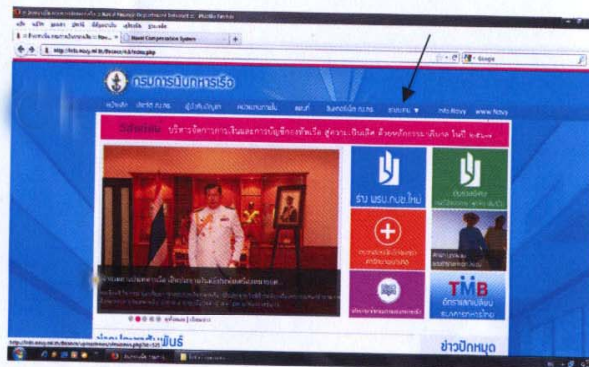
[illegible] - Mozilla Firefox

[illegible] Naval Compensation System

http://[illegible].navy.mi.th/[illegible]/index.php

Google

กรมการเงินทหารเรือ

หน้าหลัก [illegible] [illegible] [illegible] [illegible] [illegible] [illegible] ▼ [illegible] navy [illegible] navy

วิสัยทัศน์ บริหารจัดการการเงินและการบัญชีของทัพเรือ สู่มาตรฐานสากล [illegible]

รม. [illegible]

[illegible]

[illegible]

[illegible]

TMB

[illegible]

ข่าวปักหมุด

http://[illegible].navy.mi.th/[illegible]